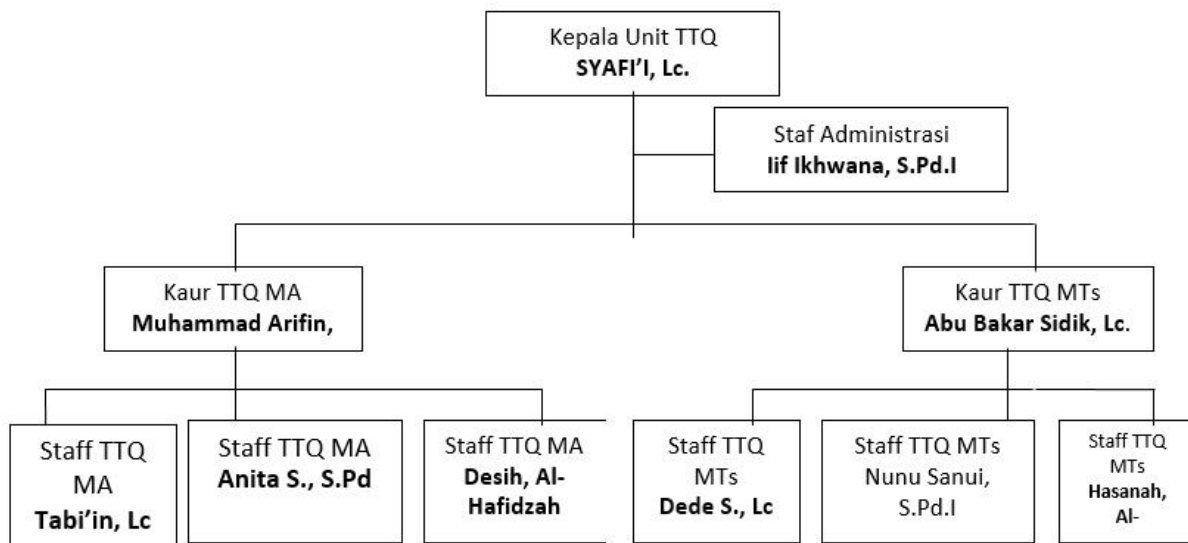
Kepala Unit TTQ
**SYAFI'I, Lc.**

Staf Administrasi
**Iif Ikhwana, S.Pd.I**

Kaur TTQ MA
**Muhammad Arifin,**

Kaur TTQ MTs
**Abu Bakar Sidik, Lc.**

Staff TTQ MA
**Tabi'in, Lc**

Staff TTQ MA
**Anita S., S.Pd**

Staff TTQ MA
**Desih, Al-Hafidzah**

Staff TTQ MTs
**Dede S., Lc**

Staff TTQ MTs
Nunu Sanui, S.Pd.I

Staff TTQ MTs
**Hasanah, Al-**